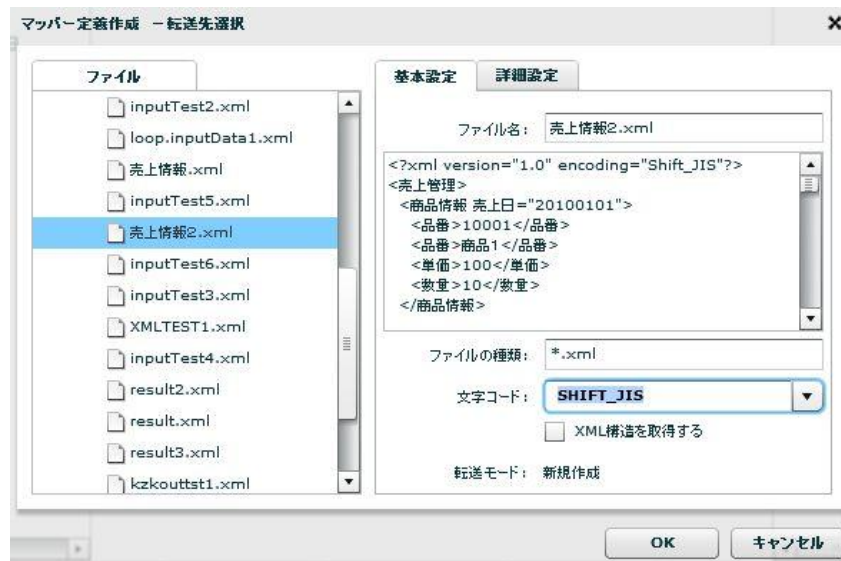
マッパー定義作成 －転送先選択

ファイル

inputTest2.xml
loop.inputData1.xml
売上情報.xml
inputTest5.xml
売上情報2.xml
inputTest6.xml
inputTest3.xml
XMLTEST1.xml
inputTest4.xml
result2.xml
result.xml
result3.xml
kzkouttst1.xml

基本設定 詳細設定

ファイル名： 売上情報2.xml

<?xml version="1.0" encoding="Shift_JIS"?>
<売上管理>
<商品情報 売上日="20100101">
<品番>10001</品番>
<品番>商品1</品番>
<単価>100</単価>
<数量>10</数量>
</商品情報>

ファイルの種類： *.xml

文字コード： SHIFT_JIS

XML構造を取得する

転送モード： 新規作成

OK キャンセル